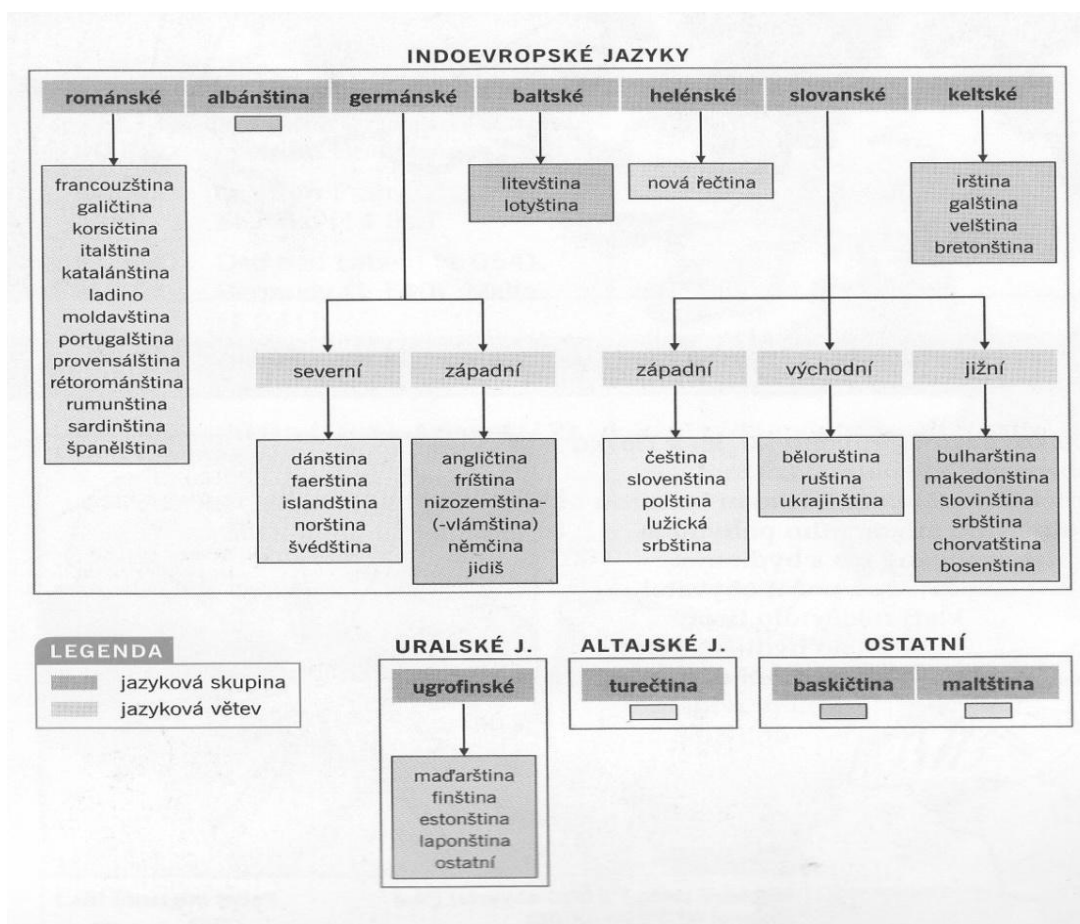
INDOEVROPSKÉ JAZYKY

románské
albánština
germánské
baltské
helénské
slovanské
keltské

francouzština
galičtina
korsičtina
italština
katalánština
ladino
moldavština
portugalština
provensálština
rétorománština
rumunština
sardinština
španělština

litevština
lotyština

nová řečtina

irština
galština
velština
bretonština

severní
západní
západní
východní
jižní

dánština
faerština
islandština
norština
švédština

angličtina
fríština
nizozemština-
(-vlámština)
němčina
jidiš

čeština
slovenština
polština
lužická
srbština

běloruština
ruština
ukrajinština

bulharština
makedonština
slovinština
srbština
chorvatština
bosenština

LEGENDA
jazyková skupina
jazyková větev

URALSKÉ J.
ugrofinské

maďarština
finština
estonština
laponština
ostatní

ALTAJSKÉ J.
turečtina

OSTATNÍ
baskičtina
maltština